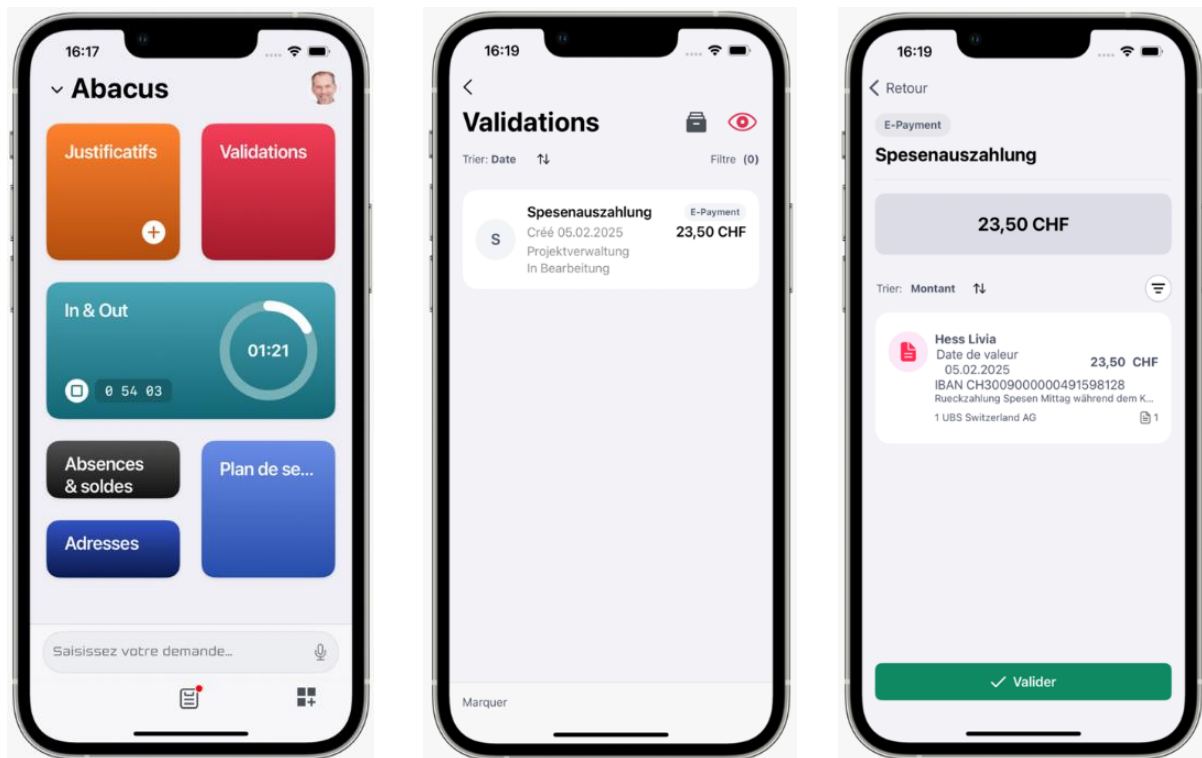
16:17

Abacus

Justificatifs

Validations

In & Out

01:21

0 54 03

Absences & soldes

Plan de se...

Adresses

Saisissez votre demande...

16:19

Validations

Trier: Date

Filtre (0)

S

Spesenauszahlung

E-Payment

Créé 05.02.2025

23,50 CHF

Projektverwaltung

In Bearbeitung

Marquer

16:19

Retour

E-Payment

Spesenauszahlung

23,50 CHF

Trier: Montant

Hess Livia

Date de valeur 05.02.2025

23,50 CHF

IBAN CH3009000000491598128

Rueckzahlung Spesen Mittag während dem K...

1 UBS Switzerland AG

1

Valider